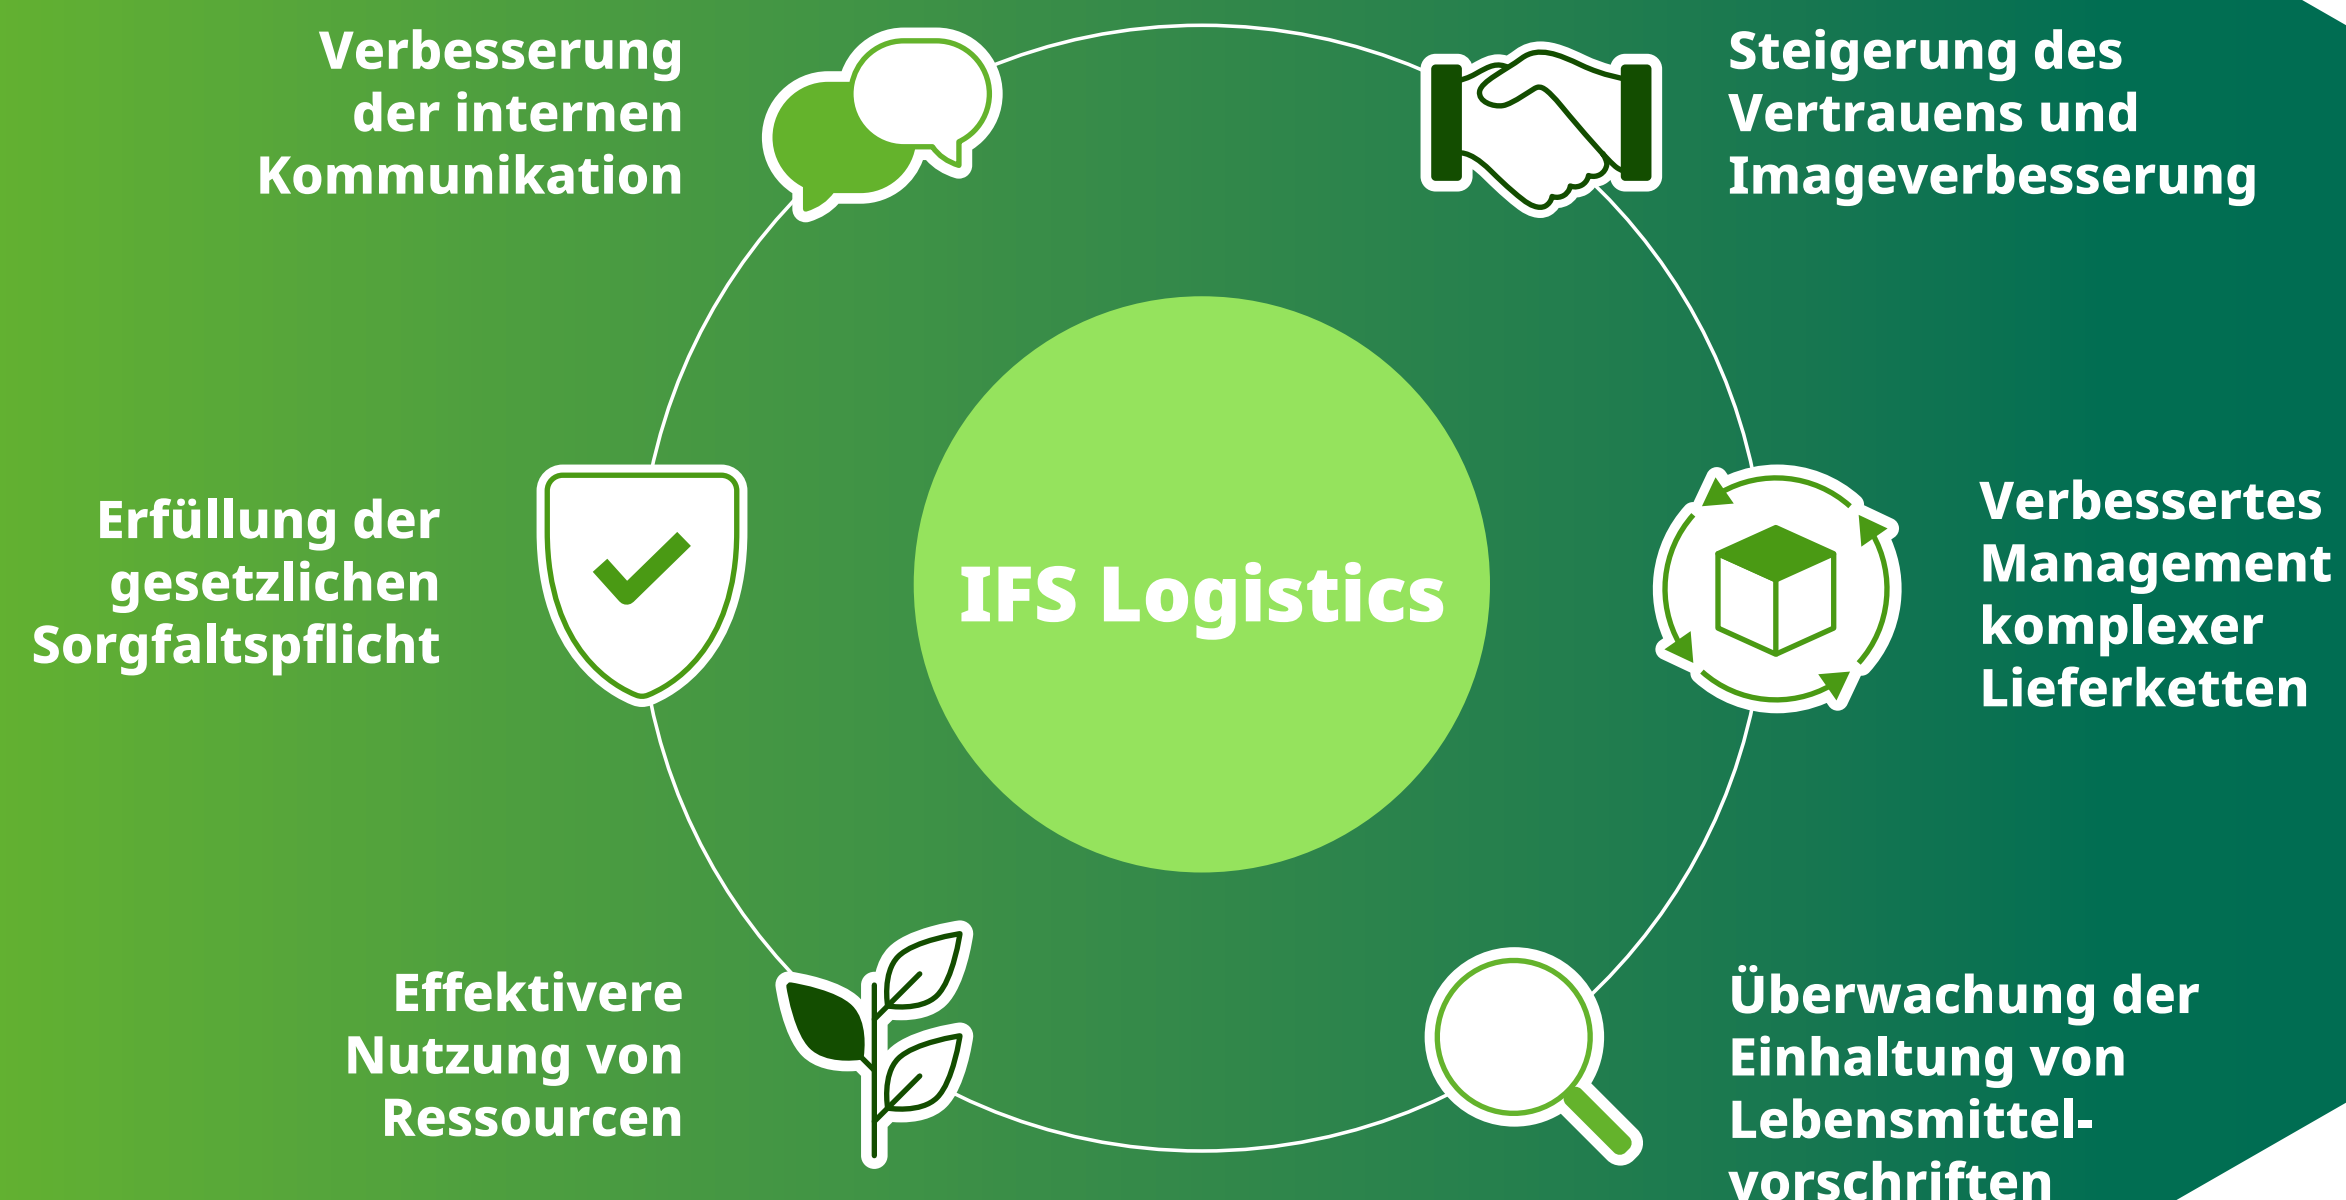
Verbesserung der internen Kommunikation

Steigerung des Vertrauens und Imageverbesserung

Erfüllung der gesetzlichen Sorgfaltspflicht

IFS Logistics

Verbessertes Management komplexer Lieferketten

Effektivere Nutzung von Ressourcen

Überwachung der Einhaltung von Lebensmittelvorschriften